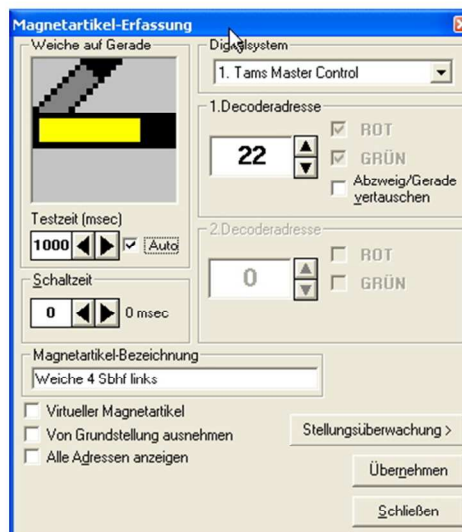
Magnetartikel-Erfassung

Weiche auf Gerade

Testzeit (msec)

1000 Auto

Schaltzeit

0 0 msec

Digitalsystem

1. Tams Master Control

1.Decoderadresse

22

ROT

GRÜN

Abzweig/Gerade vertauschen

2.Decoderadresse

0

ROT

GRÜN

Magnetartikel-Bezeichnung

Weiche 4 Sbhf links

Virtueller Magnetartikel

Von Grundstellung ausnehmen

Alle Adressen anzeigen

Stellungsüberwachung >

Übernehmen

Schließen